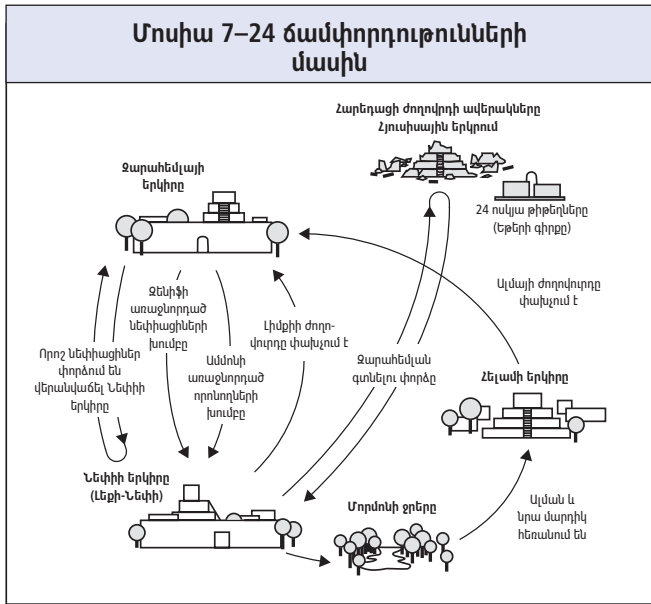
Մոսիա 7–24 ճամփորդությունների մասին

Հարեդացի ժողովրդի ավերակները Հյուսիսային երկրում

Զարահեմլայի երկիրը

24 ոսկյա թիթեղները (Եթերի գիրքը)

Ալմայի ժողովուրդը փախչում է

Զենիֆի առաջնորդած նեփիացիների խումբը

Լիմքիի ժողովուրդը փախչում է

Ամմոնի առաջնորդած որոնողների խումբը

Որոշ նեփիացիներ փորձում են վերանվաճել Նեփիի երկիրը

Զարահեմլան գտնելու փորձը

Հելամի երկիրը

Նեփիի երկիրը (Լեքի-Նեփի)

Մորմոնի ջրերը

Ալման և նրա մարդիկ հեռանում են